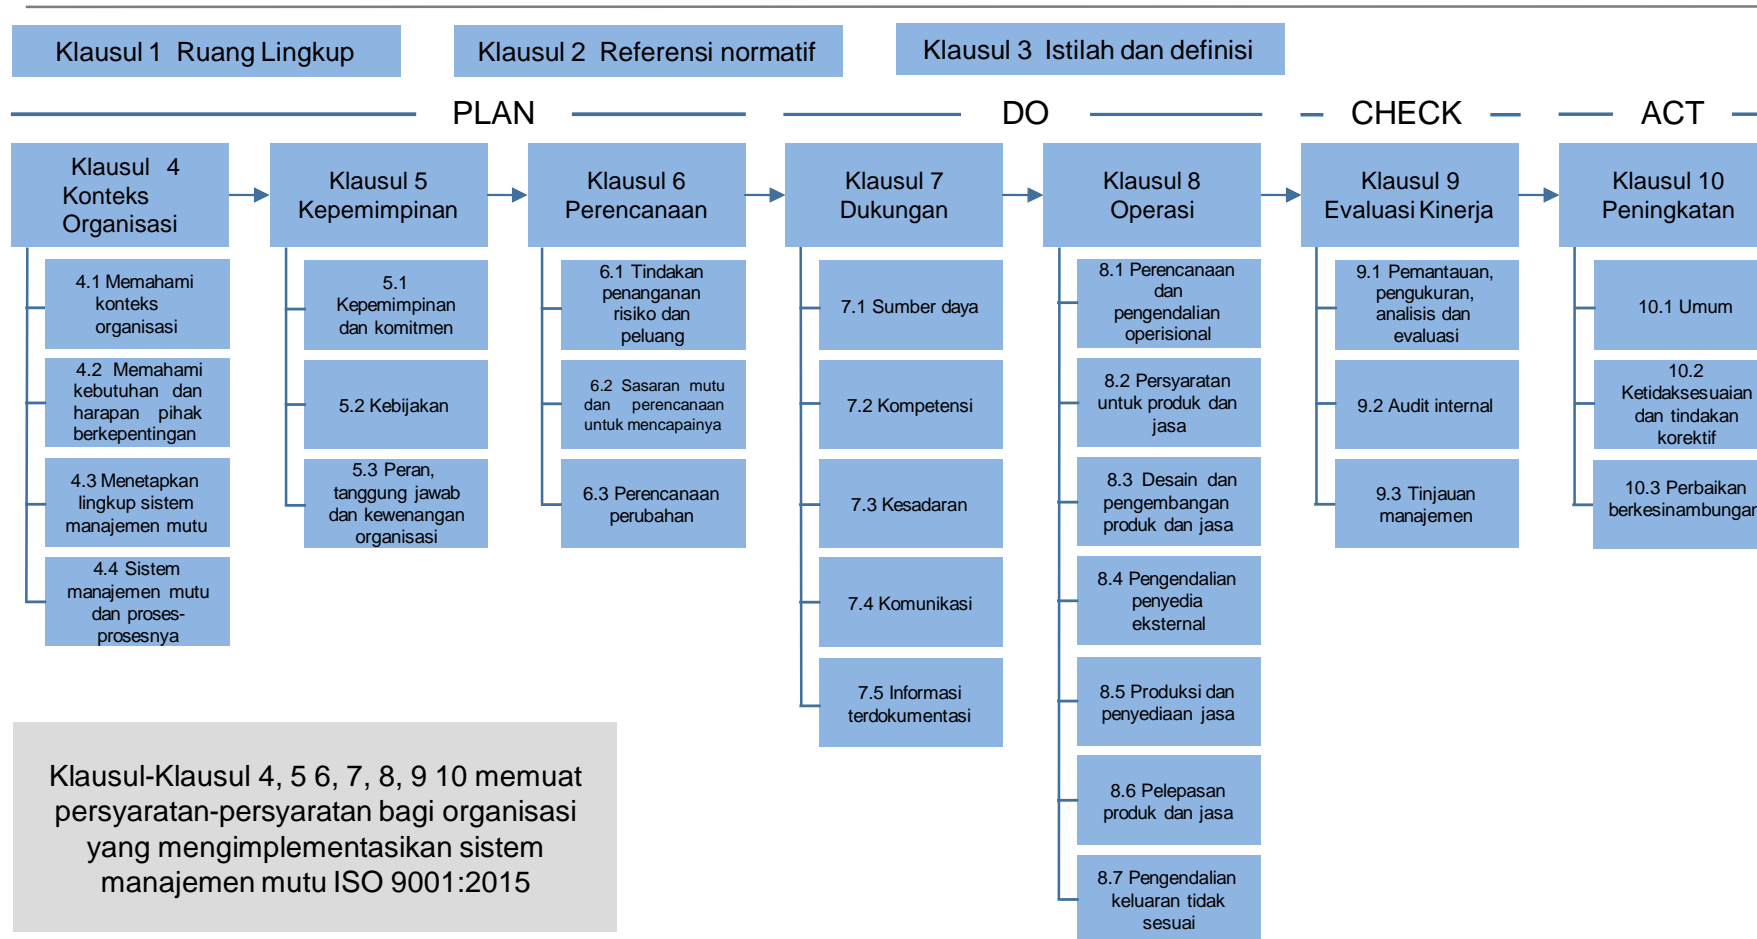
Klausul 1 Ruang Lingkup

Klausul 2 Referensi normatif

Klausul 3 Istilah dan definisi

PLAN

DO

CHECK

ACT

Klausul 4 Konteks Organisasi

4.1 Memahami konteks organisasi

4.2 Memahami kebutuhan dan harapan pihak berkepentingan

4.3 Menetapkan lingkup sistem manajemen mutu

4.4 Sistem manajemen mutu dan proses-prosesnya

Klausul 5 Kepemimpinan

5.1 Kepemimpinan dan komitmen

5.2 Kebijakan

5.3 Peran, tanggung jawab dan kewenangan organisasi

Klausul 6 Perencanaan

6.1 Tindakan penanganan risiko dan peluang

6.2 Sasaran mutu dan perencanaan untuk mencapainya

6.3 Perencanaan perubahan

Klausul 7 Dukungan

7.1 Sumber daya

7.2 Kompetensi

7.3 Kesadaran

7.4 Komunikasi

7.5 Informasi terdokumentasi

Klausul 8 Operasi

8.1 Perencanaan dan pengendalian operisional

8.2 Persyaratan untuk produk dan jasa

8.3 Desain dan pengembangan produk dan jasa

8.4 Pengendalian penyedia eksternal

8.5 Produksi dan penyediaan jasa

8.6 Pelepasan produk dan jasa

8.7 Pengendalian keluaran tidak sesuai

Klausul 9 Evaluasi Kinerja

9.1 Pemantauan, pengukuran, analisis dan evaluasi

9.2 Audit internal

9.3 Tinjauan manajemen

Klausul 10 Peningkatan

10.1 Umum

10.2 Ketidaksesuaian dan tindakan korektif

10.3 Perbaikan berkesinambungar

Klausul-Klausul 4, 5 6, 7, 8, 9 10 memuat persyaratan-persyaratan bagi organisasi yang mengimplementasikan sistem manajemen mutu ISO 9001:2015